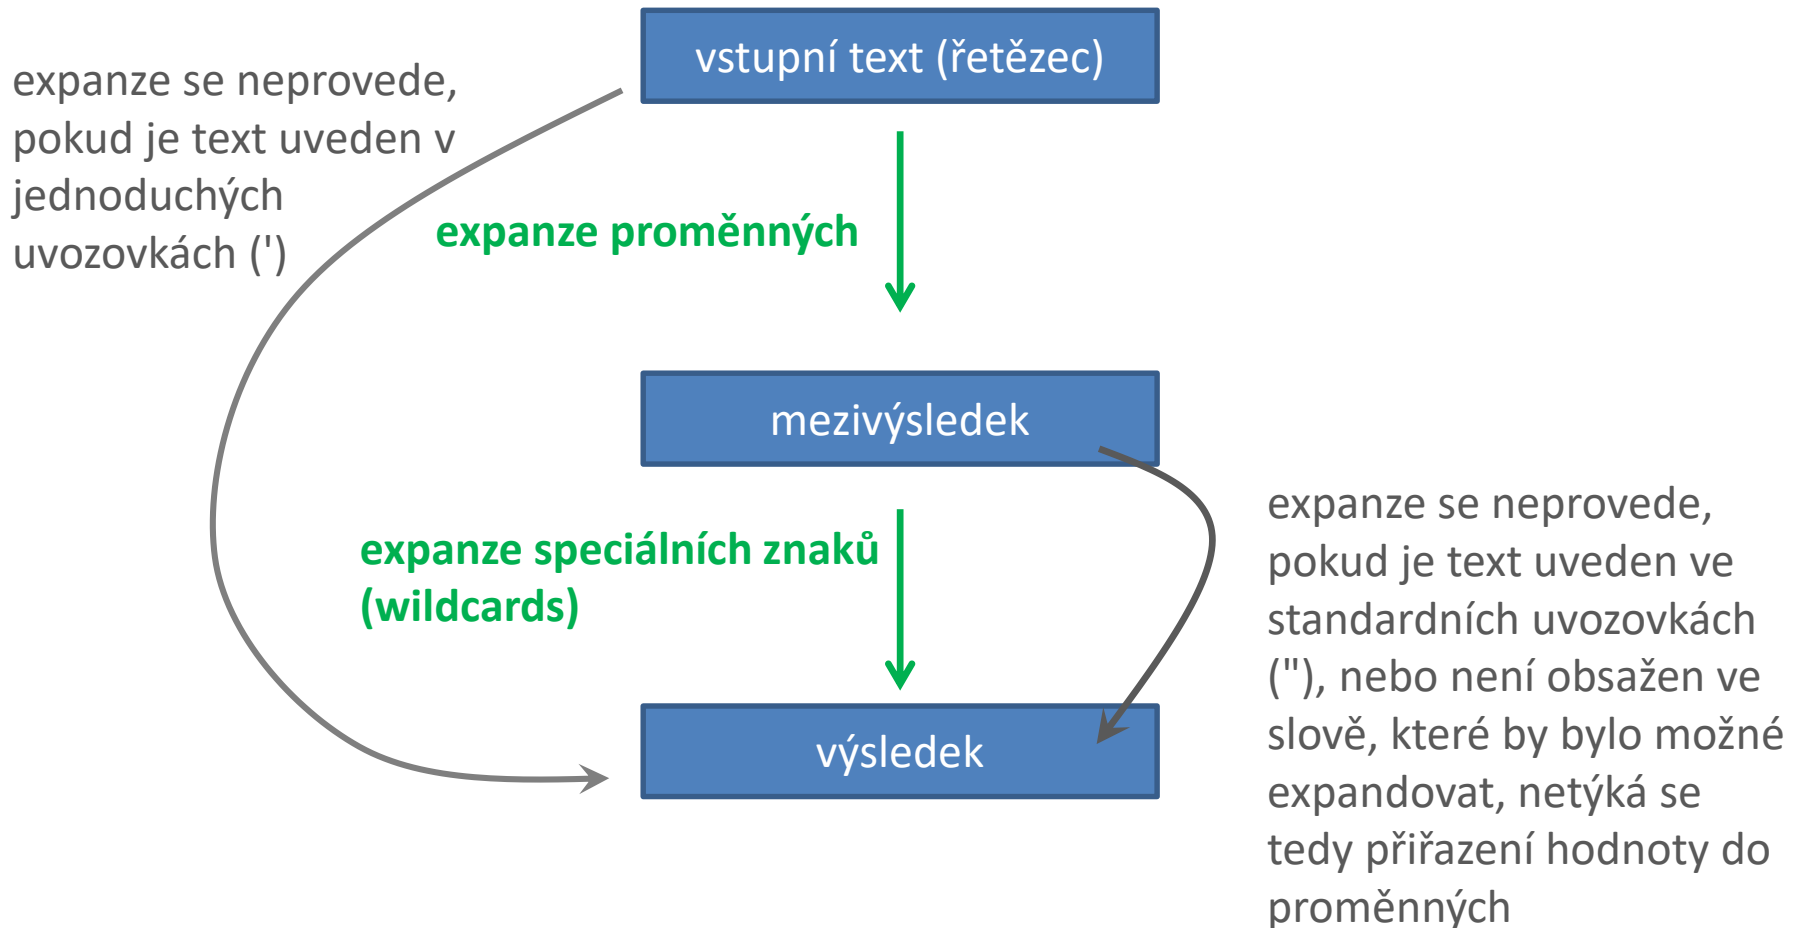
vstupní text (řetězec)

expanze se neprovede, pokud je text uveden v jednoduchých uvozovkách (')

expanze proměnných

mezivýsledek

expanze speciálních znaků (wildcards)

expanze se neprovede, pokud je text uveden ve standardních uvozovkách ("), nebo není obsažen ve slově, které by bylo možné expandovat, netýká se tedy přiřazení hodnoty do proměnných

výsledek